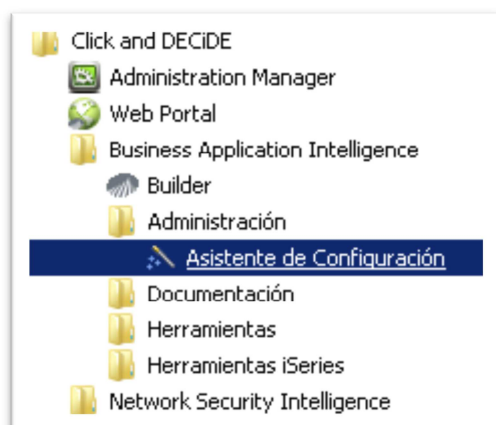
Click and DECiDE
Administration Manager
Web Portal
Business Application Intelligence
Builder
Administración
Asistente de Configuración
Documentación
Herramientas
Herramientas iSeries
Network Security Intelligence